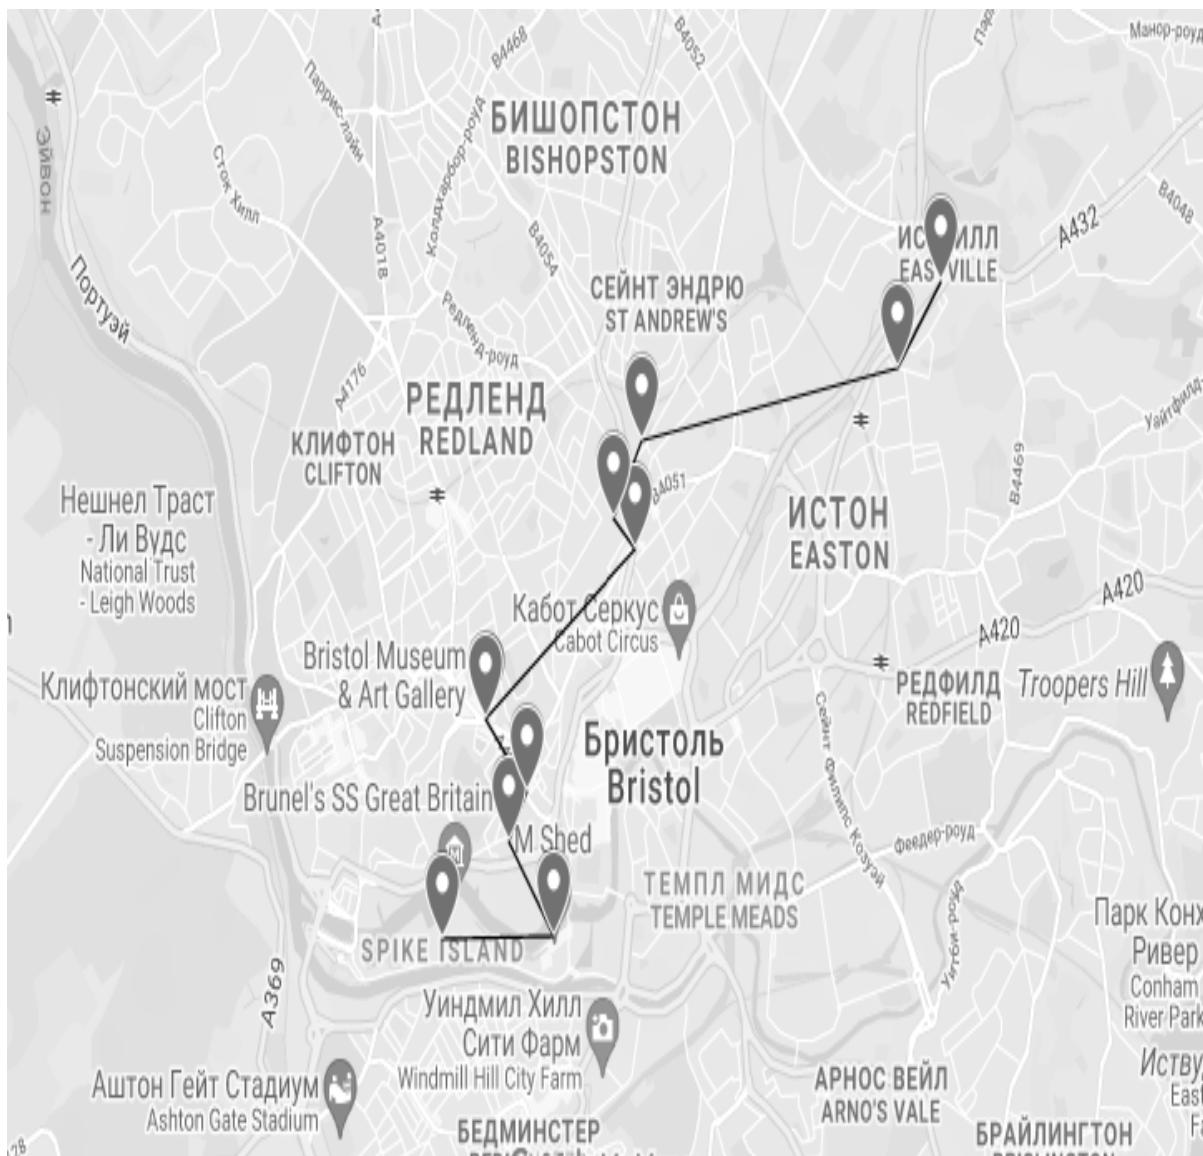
Манор-роуд
B4468
B4052
Паррис-лайн
A4
Эйвон
Сток Хилл
Колдхарбор-роуд
БИШОПСТОН
BISHOPSTON
B4048
A432
ИС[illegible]ИЛЛ
EAS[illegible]VILLE
A4018
B4054
Портуэй
Редленд-роуд
СЕЙНТ ЭНДРЮ
ST ANDREW'S
A4176
РЕДЛЕНД
REDLAND
КЛИФТОН
CLIFTON
Уайтфилд
B4051
B4469
ИСТОН
EASTON
Нешнел Траст - Ли Вудс
National Trust - Leigh Woods
Кабот Серкус
Cabot Circus
A420
A420
Bristol Museum & Art Gallery
Клифтонский мост
Clifton Suspension Bridge
РЕДФИЛД
REDFIELD
Troopers Hill
Бристоль
Bristol
Сейнт Филипс Козуэй
Brunel's SS Great Britain
M Shed
Фидер-роуд
ТЕМПЛ МИДС
TEMPLE MEADS
Уитби-роуд
Парк Конх
Ривер
Conham
River Park
SPIKE ISLAND
A3029
Уиндмил Хилл
Сити Фарм
Windmill Hill City Farm
Иству
East
Аштон Гейт Стадиум
Ashton Gate Stadium
АРНОС ВЕЙЛ
ARNO'S VALE
БЕДМИНСТЕР
БРАЙЛИНГТОН